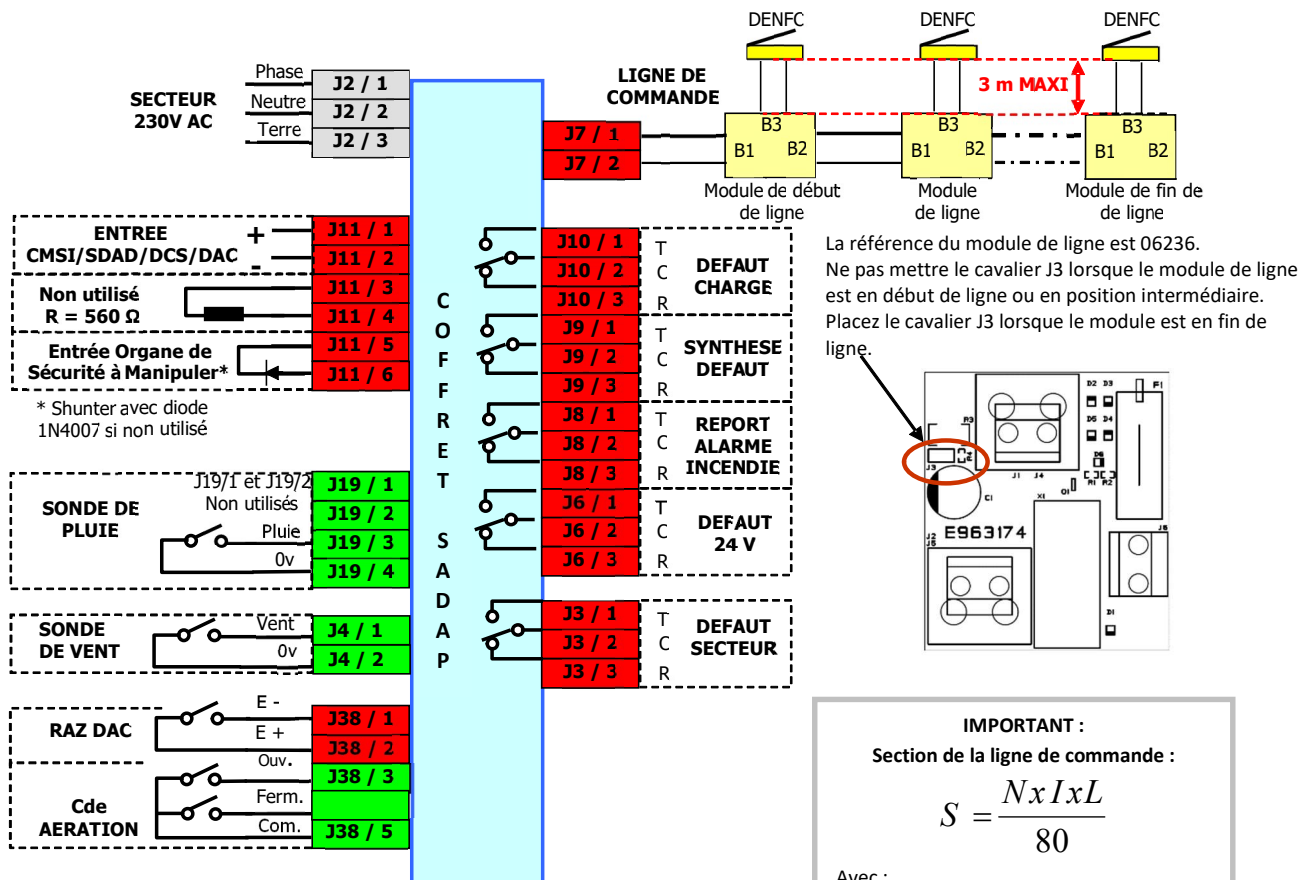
DENFC DENFC DENFC

Phase
Neutre
Terre

SECTEUR 230V AC

J2 / 1
J2 / 2
J2 / 3

LIGNE DE COMMANDE

3 m MAXI

J7 / 1
J7 / 2

B3
B1 B2
B3
B1 B2
B3
B1 B2

Module de début de ligne
Module de ligne
Module de fin de ligne

ENTREE CMSI/SDAD/DCS/DAC
+
-
J11 / 1
J11 / 2

Non utilisé R = 560 Ω
J11 / 3
J11 / 4

Entrée Organe de Sécurité à Manipuler*
J11 / 5
J11 / 6

* Shunter avec diode 1N4007 si non utilisé

C O F F R E T S A D A P

J10 / 1
J10 / 2
J10 / 3
T C R
DEFAUT CHARGE

J9 / 1
J9 / 2
J9 / 3
T C R
SYNTHESE DEFAUT

J8 / 1
J8 / 2
J8 / 3
T C R
REPORT ALARME INCENDIE

J6 / 1
J6 / 2
J6 / 3
T C R
DEFAUT 24 V

J3 / 1
J3 / 2
J3 / 3
T C R
DEFAUT SECTEUR

La référence du module de ligne est 06236.
Ne pas mettre le cavalier J3 lorsque le module de ligne est en début de ligne ou en position intermédiaire.
Placez le cavalier J3 lorsque le module est en fin de ligne.

E963174

SONDE DE PLUIE
J19/1 et J19/2 Non utilisés
Pluie
0v
J19 / 1
J19 / 2
J19 / 3
J19 / 4

SONDE DE VENT
Vent
0v
J4 / 1
J4 / 2

RAZ DAC
E -
E +
J38 / 1
J38 / 2

Cde AERATION
Ouv.
Ferm.
Com.
J38 / 3
J38 / 5

IMPORTANT :
Section de la ligne de commande :
$S = \frac{N x I x L}{80}$
Avec :